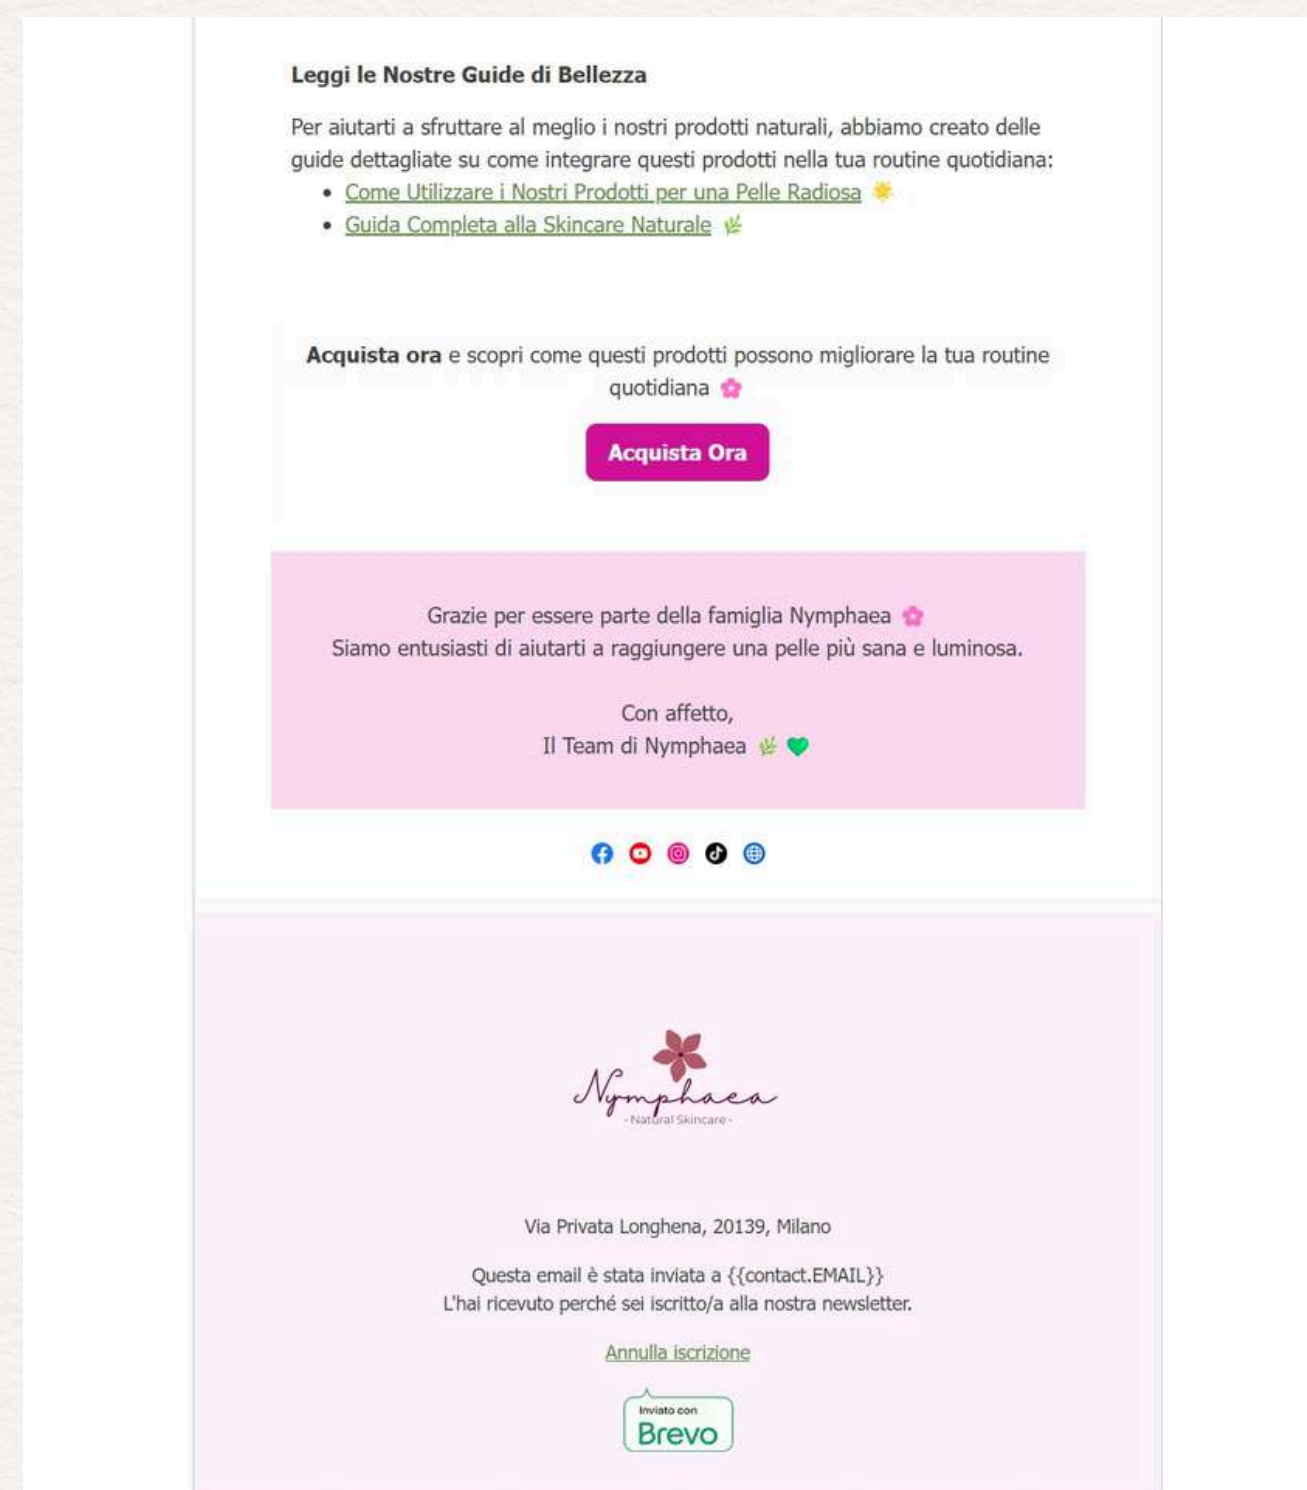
**Leggi le Nostre Guide di Bellezza**

Per aiutarti a sfruttare al meglio i nostri prodotti naturali, abbiamo creato delle guide dettagliate su come integrare questi prodotti nella tua routine quotidiana:

- Come Utilizzare i Nostri Prodotti per una Pelle Radiosa 🌞
- Guida Completa alla Skincare Naturale 🌿

**Acquista ora** e scopri come questi prodotti possono migliorare la tua routine quotidiana 🌸

Acquista Ora

Grazie per essere parte della famiglia Nymphaea 🌸
Siamo entusiasti di aiutarti a raggiungere una pelle più sana e luminosa.

Con affetto,
Il Team di Nymphaea 🌿💚

Nymphaea
- Natural Skincare -

Via Privata Longhena, 20139, Milano

Questa email è stata inviata a {{contact.EMAIL}}
L'hai ricevuto perché sei iscritto/a alla nostra newsletter.

Annulla iscrizione

Inviato con
Brevo